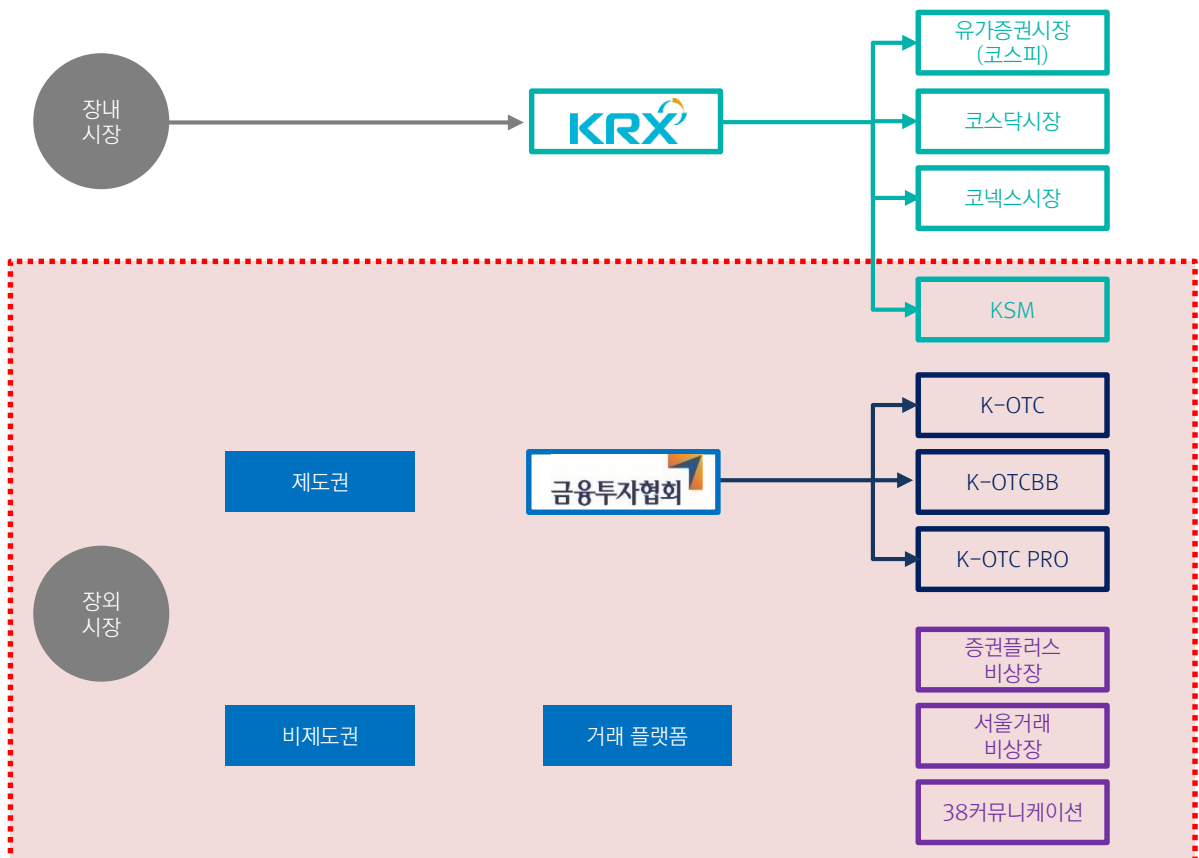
장내
시장

KRX

유가증권시장
(코스피)

코스닥시장

코넥스시장

KSM

장외
시장

제도권

금융투자협회

K-OTC

K-OTCBB

K-OTC PRO

비제도권

거래 플랫폼

증권플러스
비상장

서울거래
비상장

38커뮤니케이션